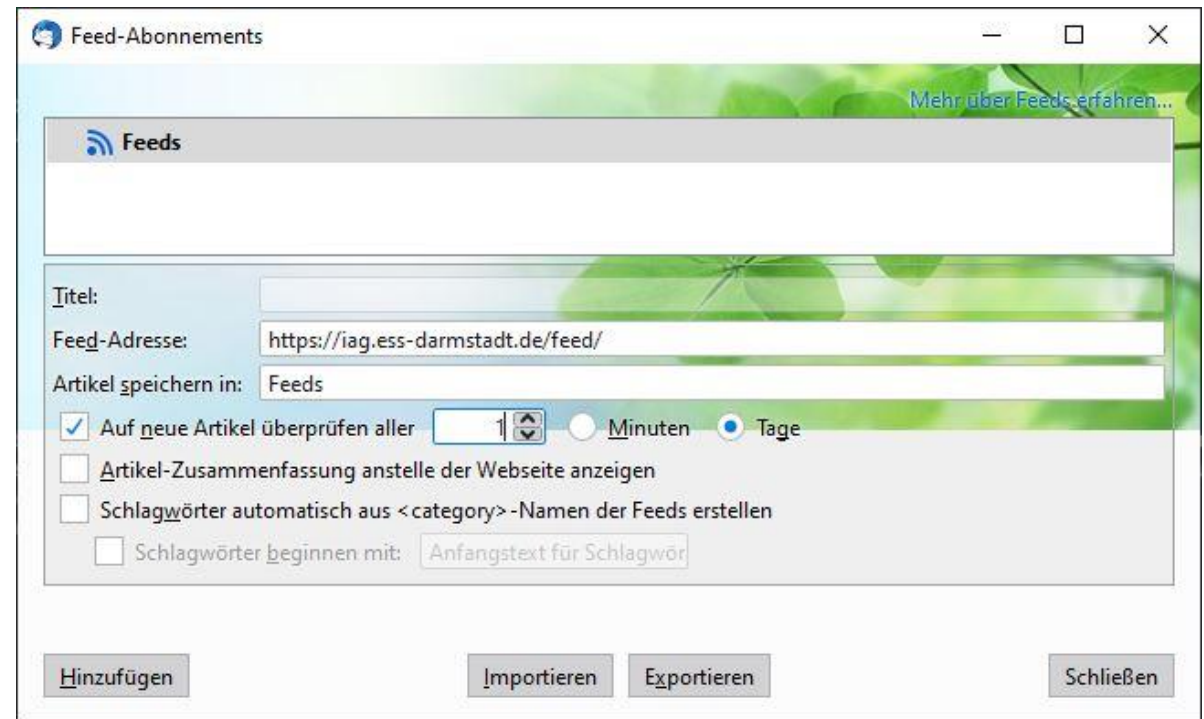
Feed-Abonnements

Mehr über Feeds erfahren...

Feeds

Titel:

Feed-Adresse: https://iag.ess-darmstadt.de/feed/

Artikel speichern in: Feeds

Auf neue Artikel überprüfen aller 1 Minuten Tage

Artikel-Zusammenfassung anstelle der Webseite anzeigen

Schlagwörter automatisch aus <category>-Namen der Feeds erstellen

Schlagwörter beginnen mit: Anfangstext für Schlagwör

Hinzufügen Importieren Exportieren Schließen